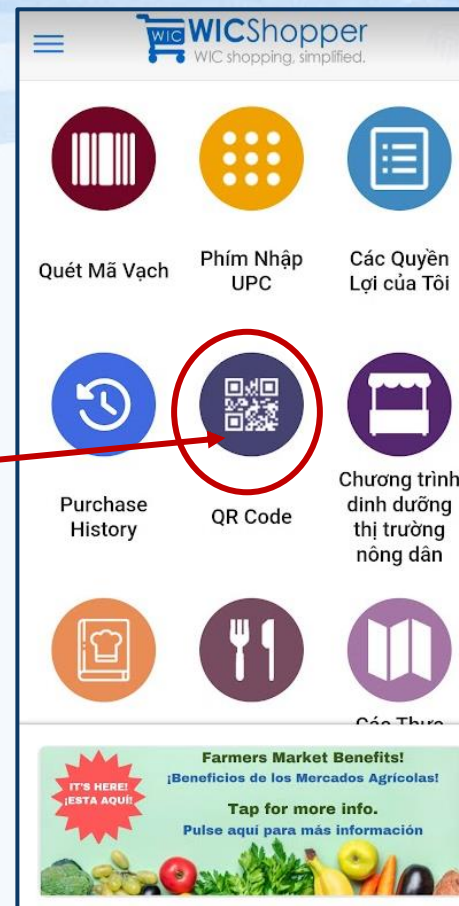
WIC WICShopper
WIC shopping, simplified.

Quét Mã Vạch

Phím Nhập UPC

Các Quyền Lợi của Tôi

Purchase History

QR Code

Chương trình dinh dưỡng thị trường nông dân

Các Thực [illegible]

IT'S HERE! ¡ESTA AQUÍ!

Farmers Market Benefits!
¡Beneficios de los Mercados Agrícolas!
Tap for more info.
Pulse aquí para más información